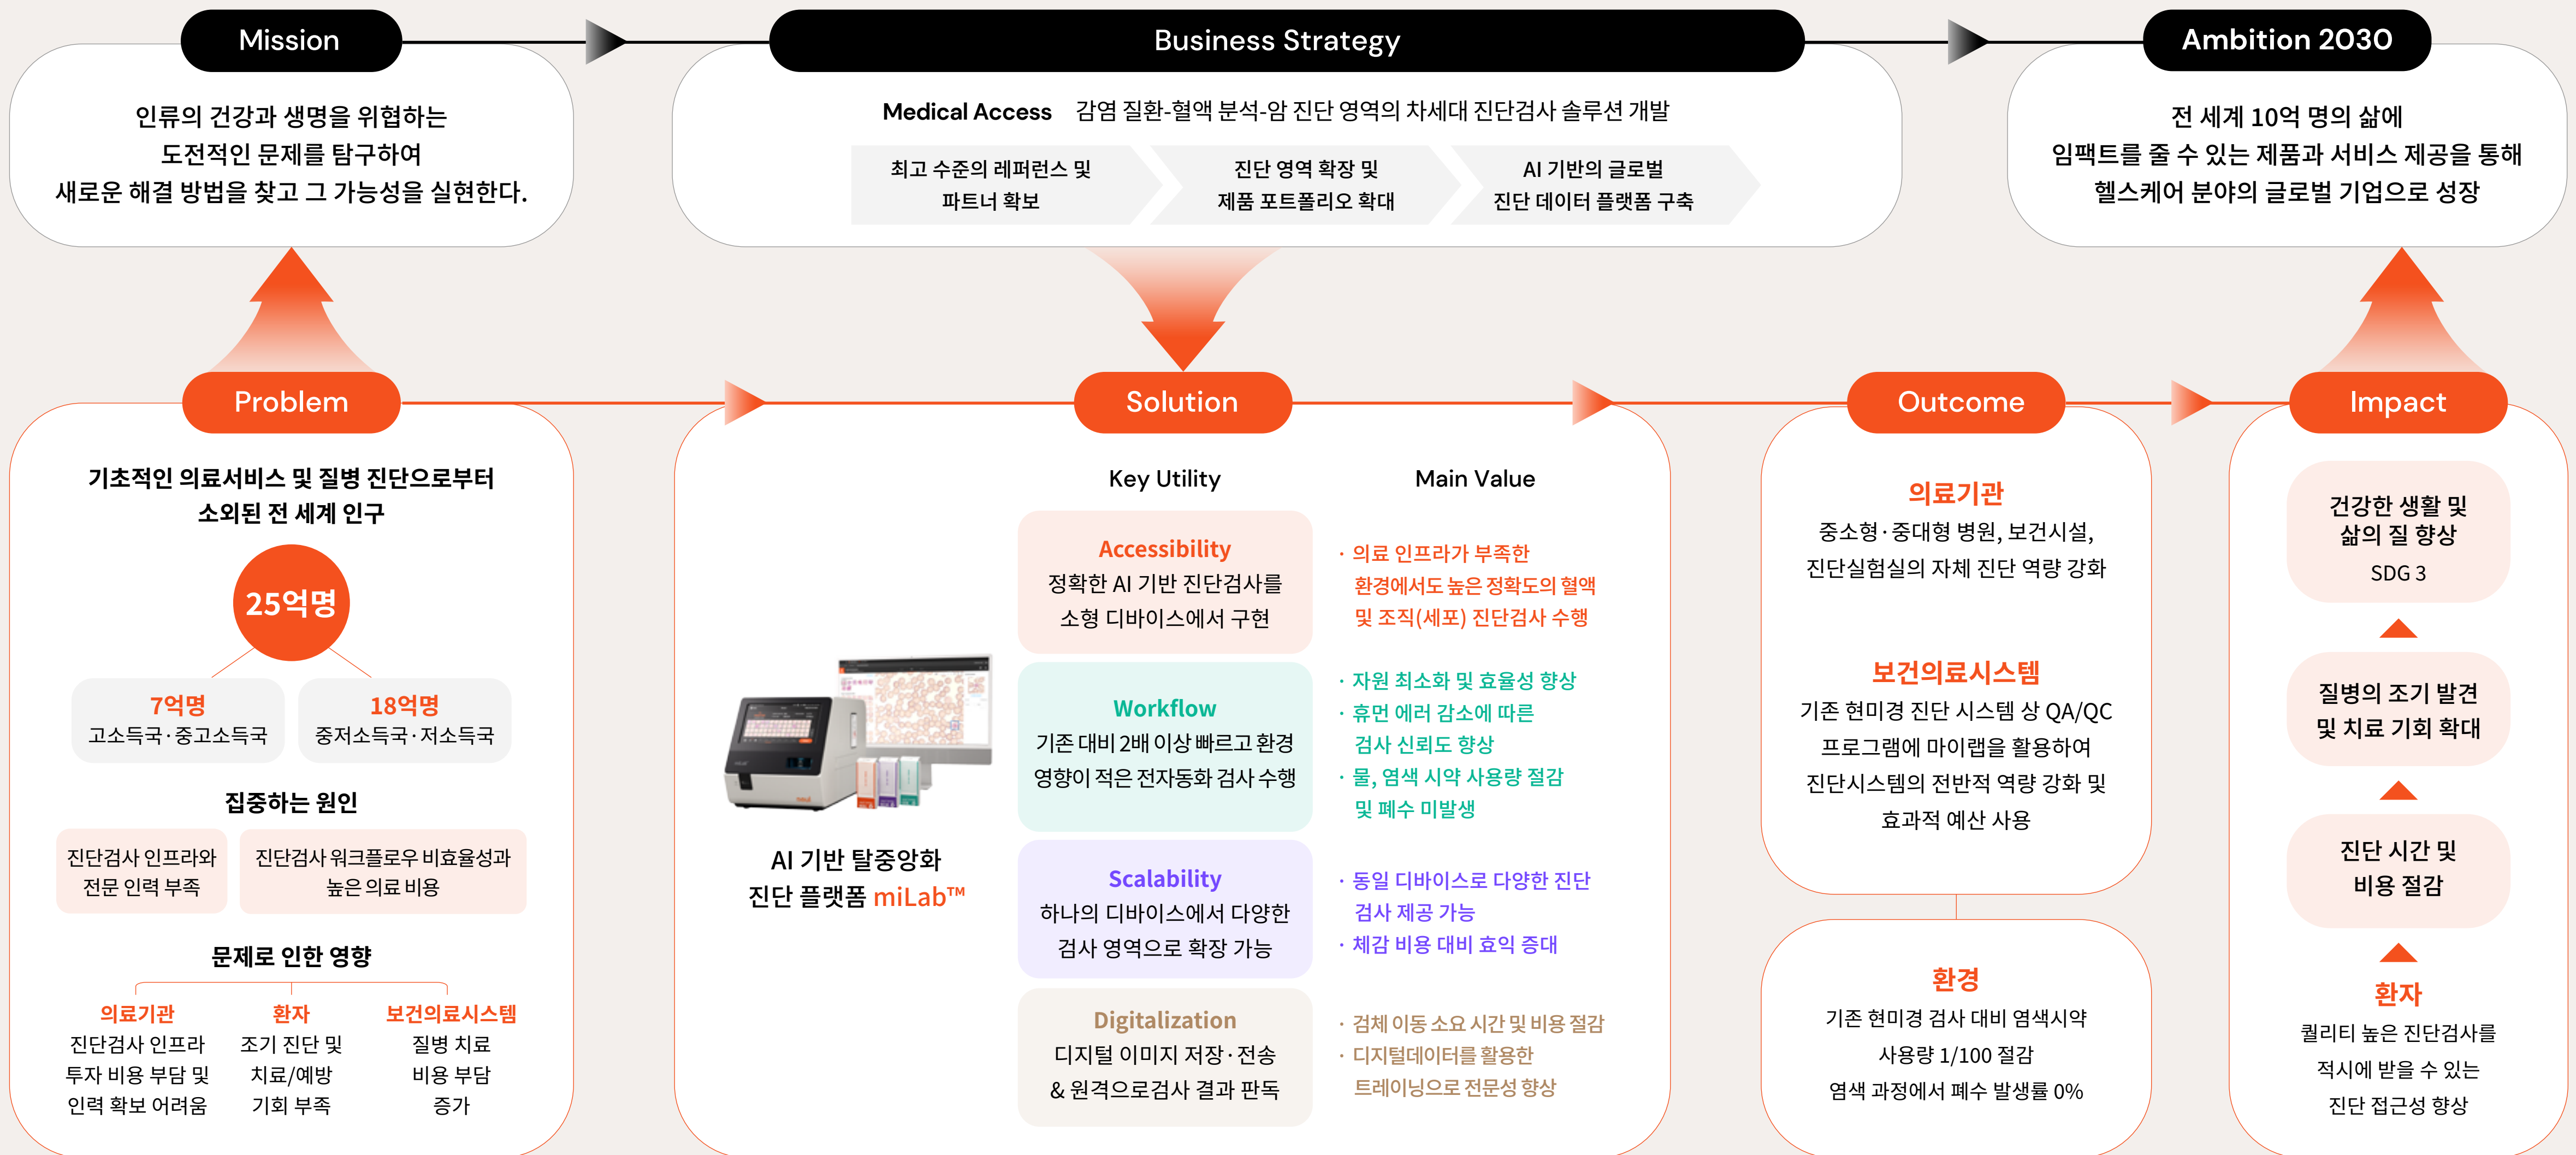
Mission

인류의 건강과 생명을 위협하는 도전적인 문제를 탐구하여 새로운 해결 방법을 찾고 그 가능성을 실현한다.

Business Strategy

Medical Access 감염 질환-혈액 분석-암 진단 영역의 차세대 진단검사 솔루션 개발

최고 수준의 레퍼런스 및 파트너 확보

진단 영역 확장 및 제품 포트폴리오 확대

AI 기반의 글로벌 진단 데이터 플랫폼 구축

Ambition 2030

전 세계 10억 명의 삶에 임팩트를 줄 수 있는 제품과 서비스 제공을 통해 헬스케어 분야의 글로벌 기업으로 성장

Problem

기초적인 의료서비스 및 질병 진단으로부터 소외된 전 세계 인구

25억명

7억명
고소득국·중고소득국

18억명
중저소득국·저소득국

집중하는 원인

진단검사 인프라와 전문 인력 부족

진단검사 워크플로우 비효율성과 높은 의료 비용

문제로 인한 영향

의료기관
진단검사 인프라 투자 비용 부담 및 인력 확보 어려움

환자
조기 진단 및 치료/예방 기회 부족

보건의료시스템
질병 치료 비용 부담 증가

Solution

AI 기반 탈중앙화 진단 플랫폼 miLab™

Key Utility

Main Value

Accessibility
정확한 AI 기반 진단검사를 소형 디바이스에서 구현

· 의료 인프라가 부족한 환경에서도 높은 정확도의 혈액 및 조직(세포) 진단검사 수행

Workflow
기존 대비 2배 이상 빠르고 환경 영향이 적은 전자동화 검사 수행

· 자원 최소화 및 효율성 향상
· 휴먼 에러 감소에 따른 검사 신뢰도 향상
· 물, 염색 시약 사용량 절감 및 폐수 미발생

Scalability
하나의 디바이스에서 다양한 검사 영역으로 확장 가능

· 동일 디바이스로 다양한 진단 검사 제공 가능
· 체감 비용 대비 효익 증대

Digitalization
디지털 이미지 저장·전송 & 원격으로검사 결과 판독

· 검체 이동 소요 시간 및 비용 절감
· 디지털데이터를 활용한 트레이닝으로 전문성 향상

Outcome

의료기관
중소형·중대형 병원, 보건시설, 진단실험실의 자체 진단 역량 강화

보건의료시스템
기존 현미경 진단 시스템 상 QA/QC 프로그램에 마이랩을 활용하여 진단시스템의 전반적 역량 강화 및 효과적 예산 사용

환경
기존 현미경 검사 대비 염색시약 사용량 1/100 절감
염색 과정에서 폐수 발생률 0%

Impact

건강한 생활 및 삶의 질 향상
SDG 3

질병의 조기 발견 및 치료 기회 확대

진단 시간 및 비용 절감

환자
퀄리티 높은 진단검사를 적시에 받을 수 있는 진단 접근성 향상